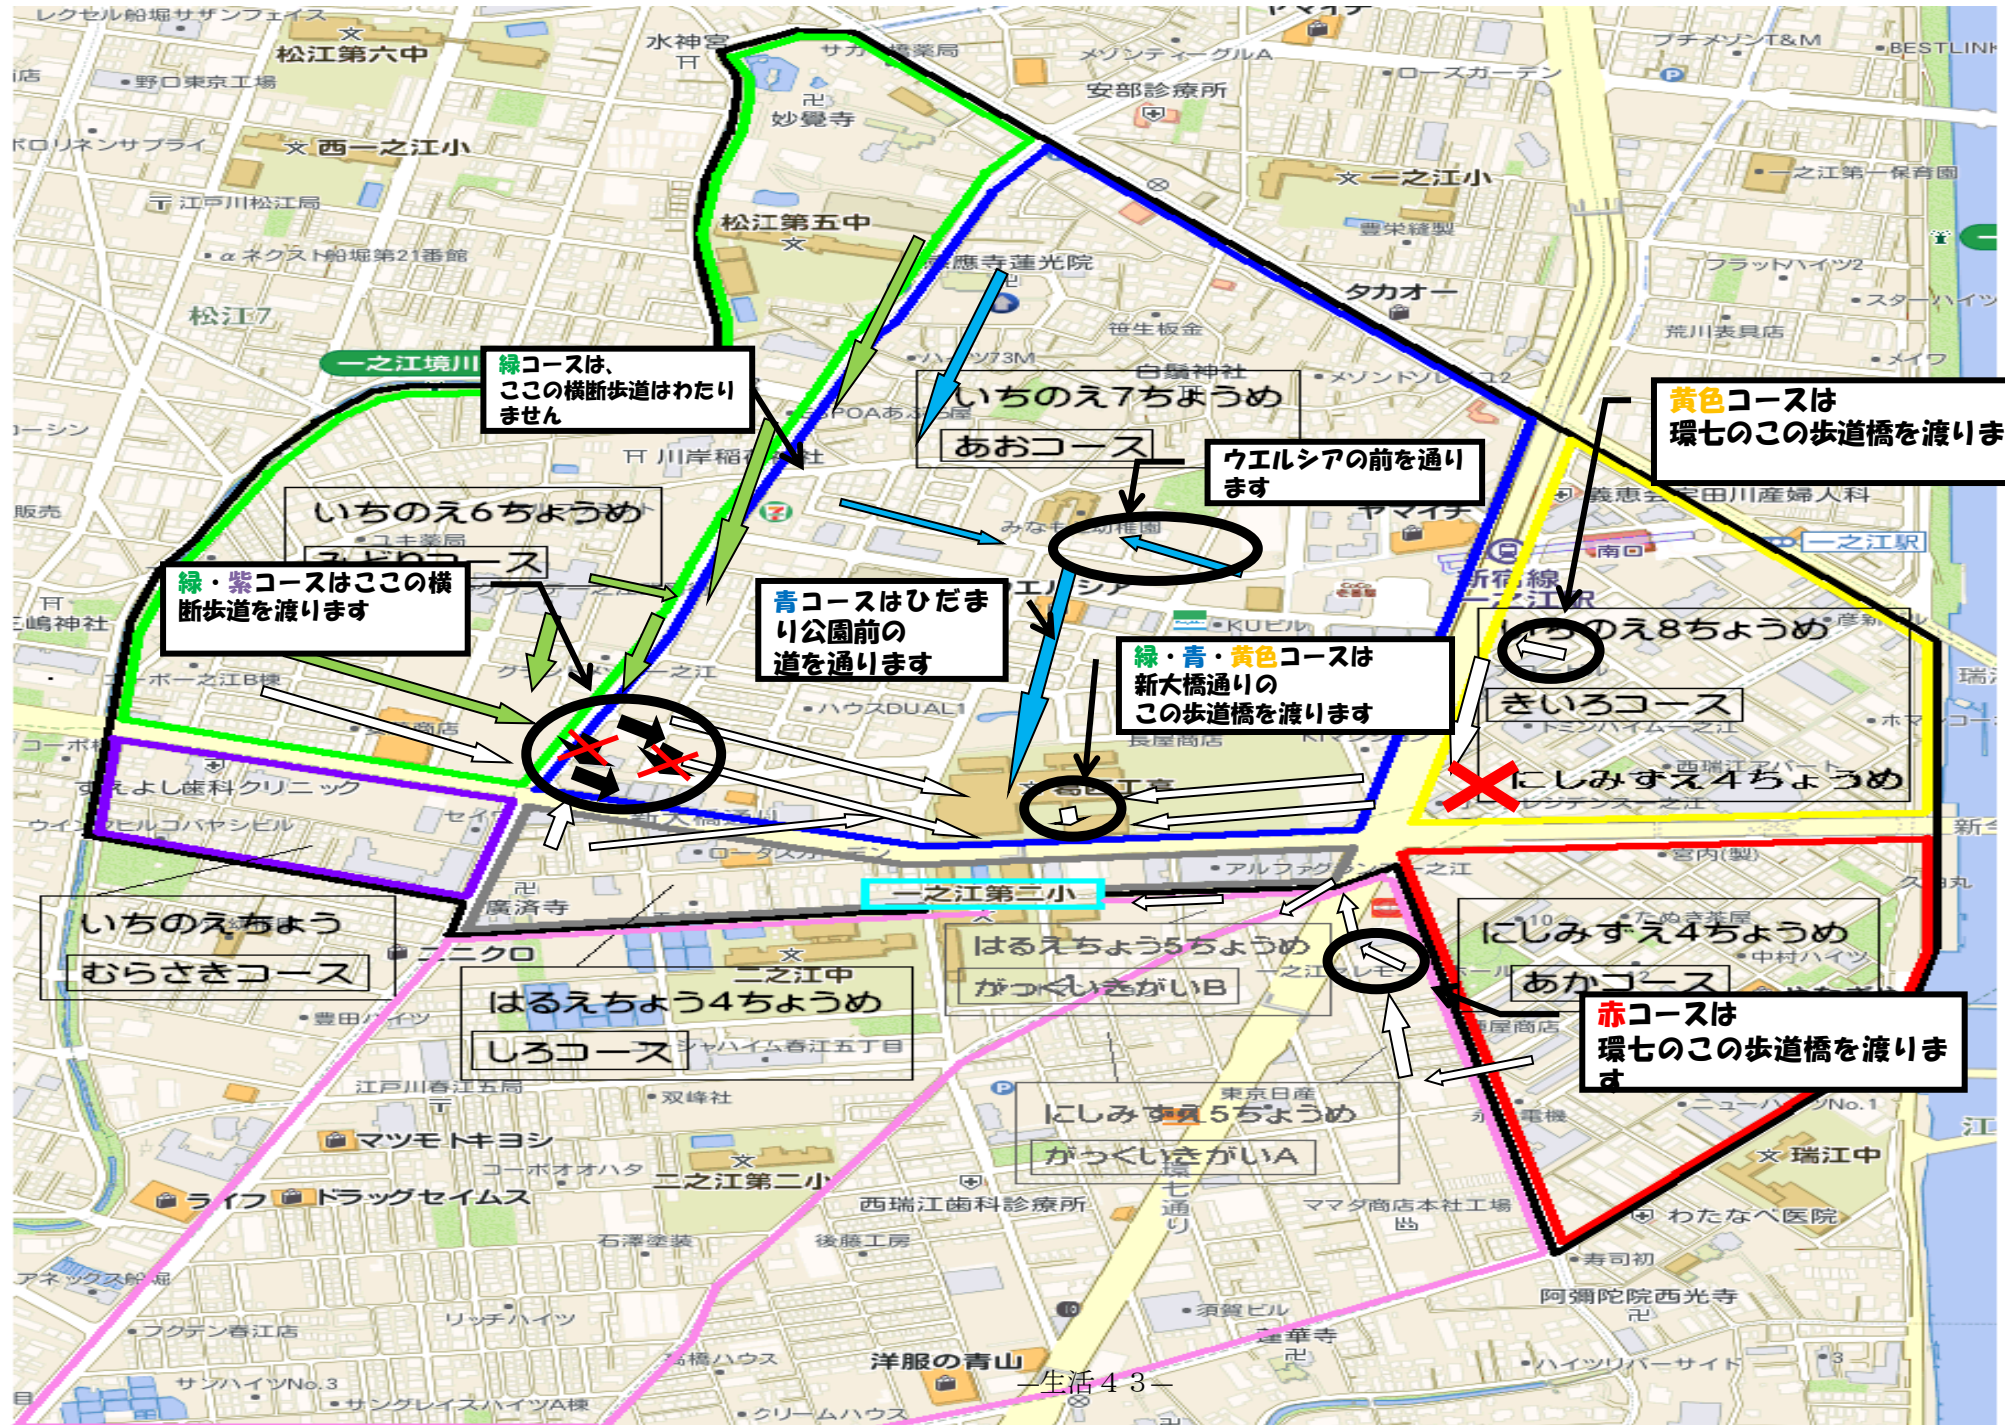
緑コースは、ここの横断歩道はわたりません

緑・紫コースはここの横断歩道を渡ります

青コースはひだまり公園前の道を通ります

ウエルシアの前を通ります

緑・青・黄色コースは新大橋通りのこの歩道橋を渡ります

黄色コースは環七のこの歩道橋を渡りま

赤コースは環七のこの歩道橋を渡ります

いちのえ7ちょうめ
あおコース

いちのえ6ちょうめ
みどりコース

いちのえ8ちょうめ
きいろコース

にしみずえ4ちょうめ

いちのえちょう
むらさきコース

はるえちょう4ちょうめ
しろコース

はるえちょう5ちょうめ
がっくいきがいB

にしみずえ4ちょうめ
あかコース

にしみずえ5ちょうめ
がっくいきがいA

一之江第三小

レクセル船堀サザンフェイス
松江第六中
野口東京工場
西一之江小
江戸川松江局
αネクスト船堀第21番館
松江7
一之江境川
水神宮
妙覚寺
松江第五中
安部診療所
メゾンディーグルA
ローズガーデン
一之江小
プチメゾンT&M
BESTLINK
一之江第一保育園
フラットハイツ2
タカオー
荒川表具店
笹生板金
白髭神社
川岸稲荷神社
ヤマイチ
一之江駅
都営新宿線 一之江駅
宇田川産婦人科
ハウスDUAL1
長屋商店
すえよし歯科クリニック
ウインヒルコバヤシビル
廣済寺
ユニクロ
二之江中
豊田ハイツ
江戸川春江五局
双峰社
マツモトキヨシ
ライフ
ドラッグセイムス
二之江第二小
西瑞江歯科診療所
ママダ商店本社工場
石澤塗装
後藤工房
アネックス船堀
フクデン春江店
リッチハイツ
サンハイツNo.3
サングレイスハイツA棟
洋服の青山
蓮華寺
須賀ビル
ハイツリバーサイド
阿弥陀院西光寺
寿司初
わたなべ医院
瑞江中
東京日産
環七通り
アルファグ
宮内(製)
中村ハイツ
シャハイム春江五丁目
トミンハイム一之江
西瑞江アパート
レジデンス一之江
メゾンドソレイユ2
ハーツ73M
クリームハウス

—生活43—